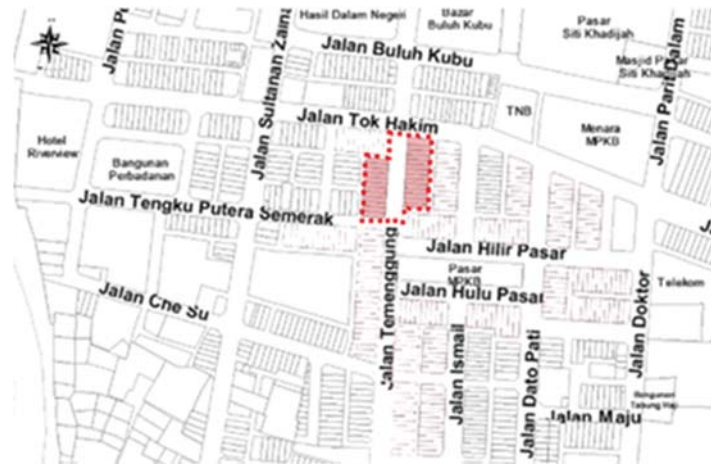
Jalan P
Jalan Sultanan Zainab
Hasil Dalam Negeri
Bazar Buluh Kubu
Pasar Siti Khadijah
Masjid Pasar Siti Khadijah
Jalan Buluh Kubu
TNB
Jalan Parit Dalam
Jalan Tok Hakim
Menara MPKB
Hotel Riverview
Bangunan Perbadanan
Jalan Tengku Putera Semerak
Jalan Hilir Pasar
Pasar MPKB
Jalan Hulu Pasar
Telekom
Jalan Che Su
Jalan Temenggung
Jalan Ismail
Jalan Dato Pati
Jalan Doktor
Bangunan Tabung Haji
Jalan Maju